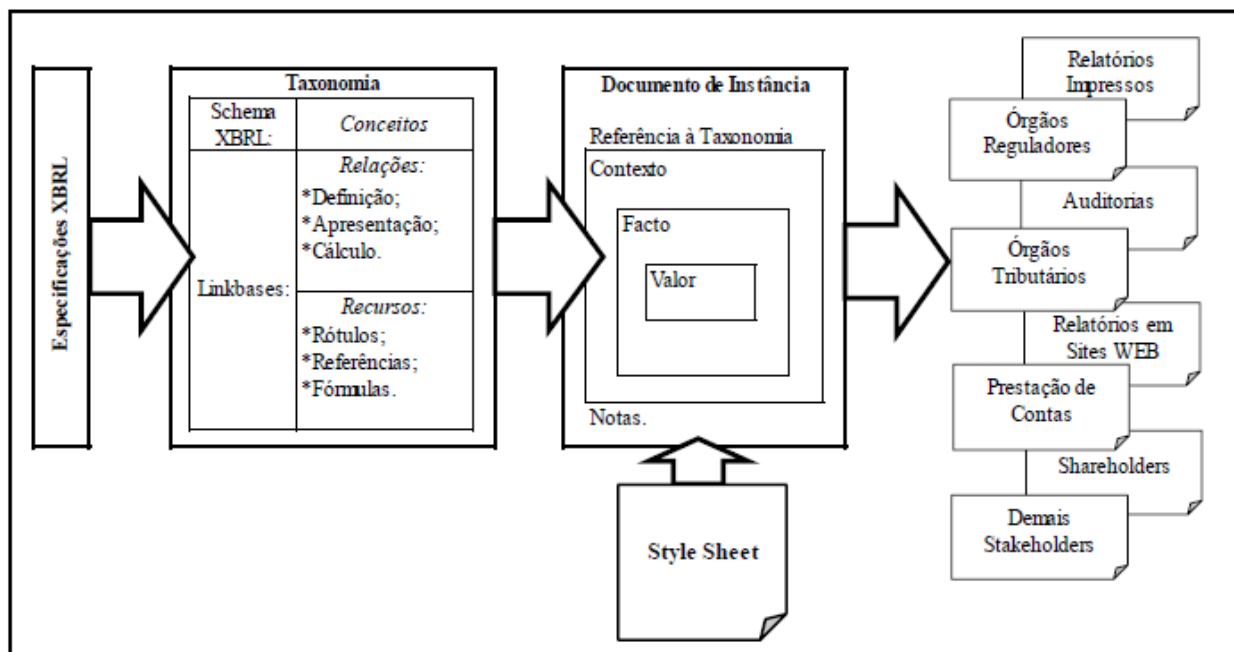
Especificações XBRL

Taxonomia

| Schema XBRL: | Conceitos |
|---|---|
| Linkbases: | Relações: *Definição; *Apresentação; *Cálculo. |
| | Recursos: *Rótulos; *Referências; *Fórmulas. |

Documento de Instância

Referência à Taxonomia

Contexto

Facto

Valor

Notas.

Style Sheet

Relatórios Impressos

Órgãos Reguladores

Auditorias

Órgãos Tributários

Relatórios em Sites WEB

Prestação de Contas

Shareholders

Demais Stakeholders